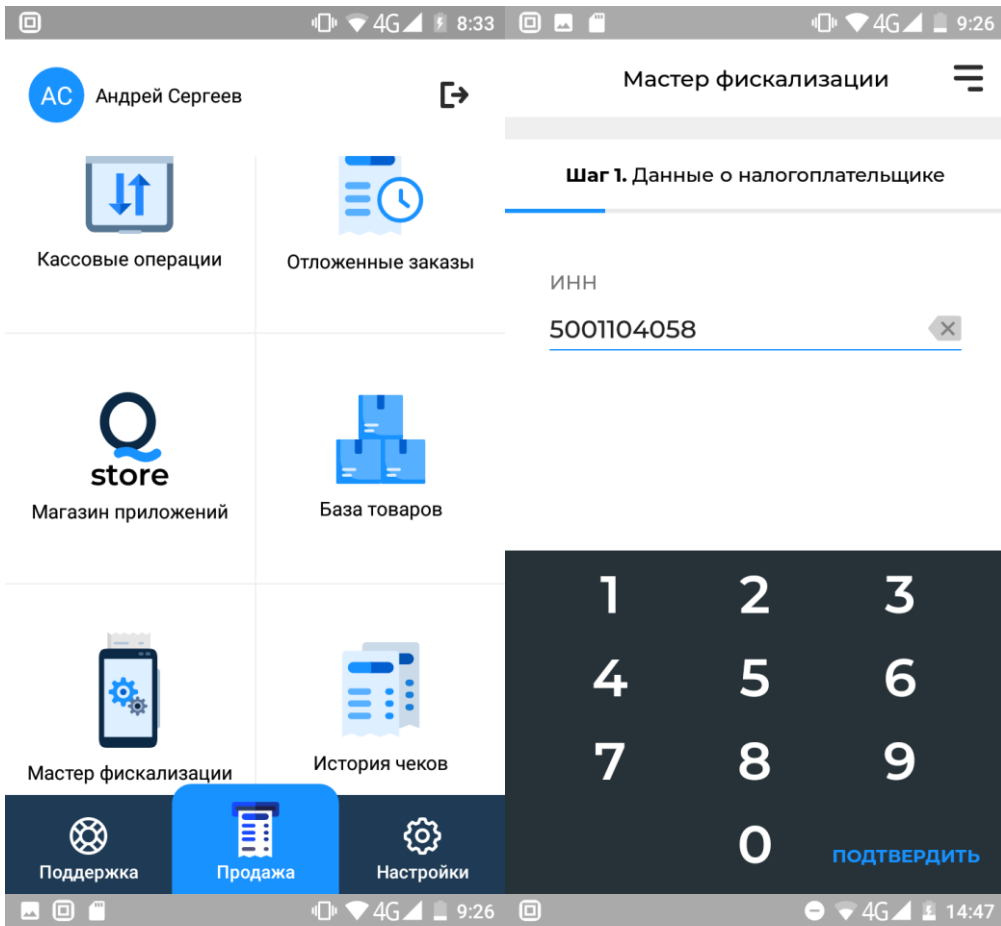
4G 8:33

АС Андрей Сергеев

Кассовые операции

Отложенные заказы

Q store

Магазин приложений

База товаров

Мастер фискализации

История чеков

Поддержка

Продажа

Настройки

4G 9:26

4G 9:26

Мастер фискализации

**Шаг 1.** Данные о налогоплательщике

ИНН

5001104058

1 2 3
4 5 6
7 8 9
0

ПОДТВЕРДИТЬ

4G 14:47